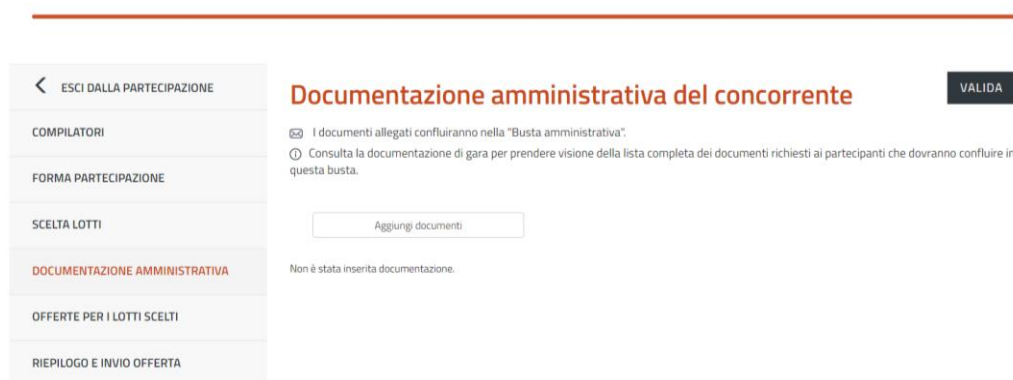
ESCI DALLA PARTECIPAZIONE

COMPILATORI

FORMA PARTECIPAZIONE

SCELTA LOTTI

DOCUMENTAZIONE AMMINISTRATIVA

OFFERTE PER I LOTTI SCELTI

RIEPILOGO E INVIO OFFERTA

Documentazione amministrativa del concorrente

VALIDA

I documenti allegati confluiranno nella "Busta amministrativa".

Consulta la documentazione di gara per prendere visione della lista completa dei documenti richiesti ai partecipanti che dovranno confluire in questa busta.

Aggiungi documenti

Non è stata inserita documentazione.